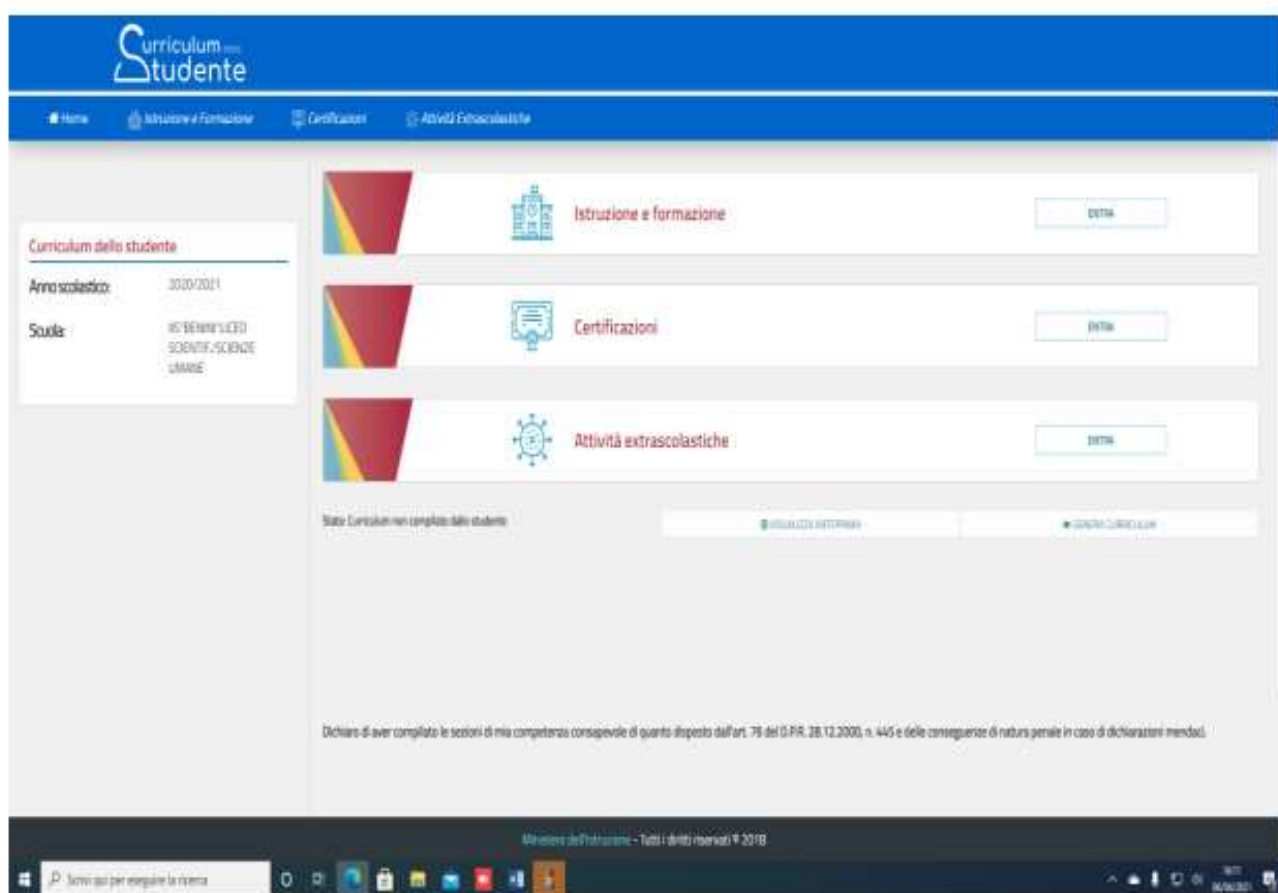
Curriculum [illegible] Studente

Home | Istruzione e Formazione | Certificazioni | Attività Extrascolastiche

Curriculum dello studente

Anno scolastico: 2020/2021

Scuola: IIS"BENINI" LICEO SCIENTIF./SCIENZE UMANE

Istruzione e formazione
EDITA

Certificazioni
EDITA

Attività extrascolastiche
EDITA

Stato: Curriculum non compilato dallo studente

VISUALIZZA ANTEPRIMA

GENERA CURRICULUM

Dichiaro di aver compilato le sezioni di mia competenza consapevole di quanto disposto dall'art. 76 del D.P.R. 28.12.2000, n. 445 e delle conseguenze di natura penale in caso di dichiarazioni mendaci.

Ministero dell'Istruzione - Tutti i diritti riservati © 2018

Scrivi qui per eseguire la ricerca